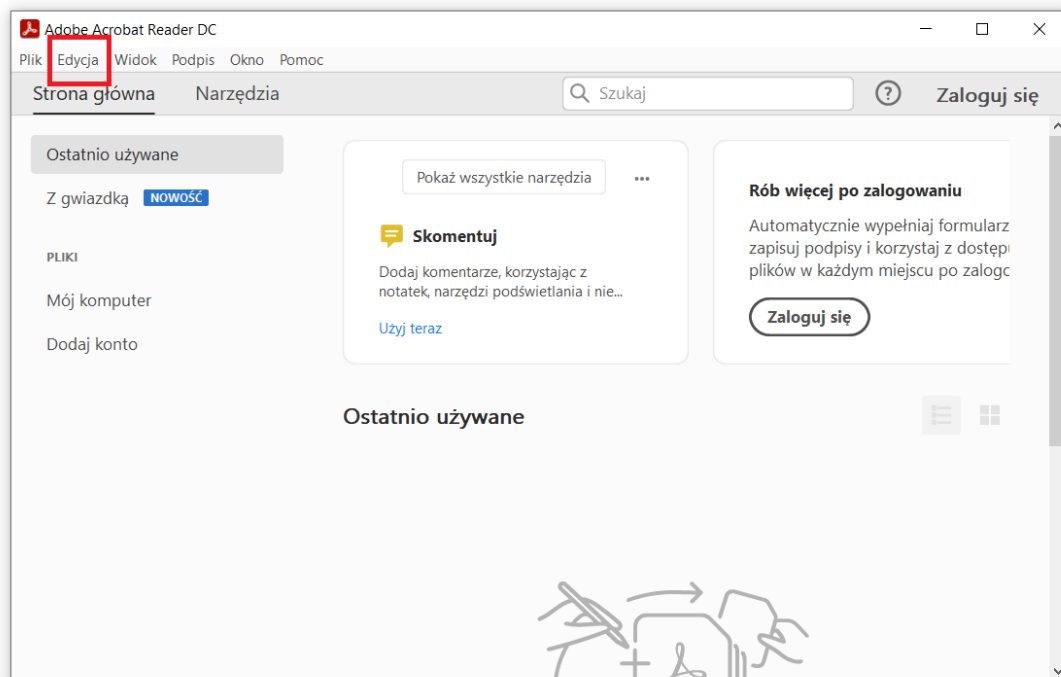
Adobe Acrobat Reader DC

Plik Edycja Widok Podpis Okno Pomoc

Strona główna Narzędzia

Szukaj

Zaloguj się

Ostatnio używane

Z gwiazdką NOWOŚĆ

PLIKI

Mój komputer

Dodaj konto

Pokaż wszystkie narzędzia

Skomentuj

Dodaj komentarze, korzystając z notatek, narzędzi podświetlania i nie...

Użyj teraz

Rób więcej po zalogowaniu

Automatycznie wypełniaj formularz zapisuj podpisy i korzystaj z dostępu plików w każdym miejscu po zalogo

Zaloguj się

Ostatnio używane